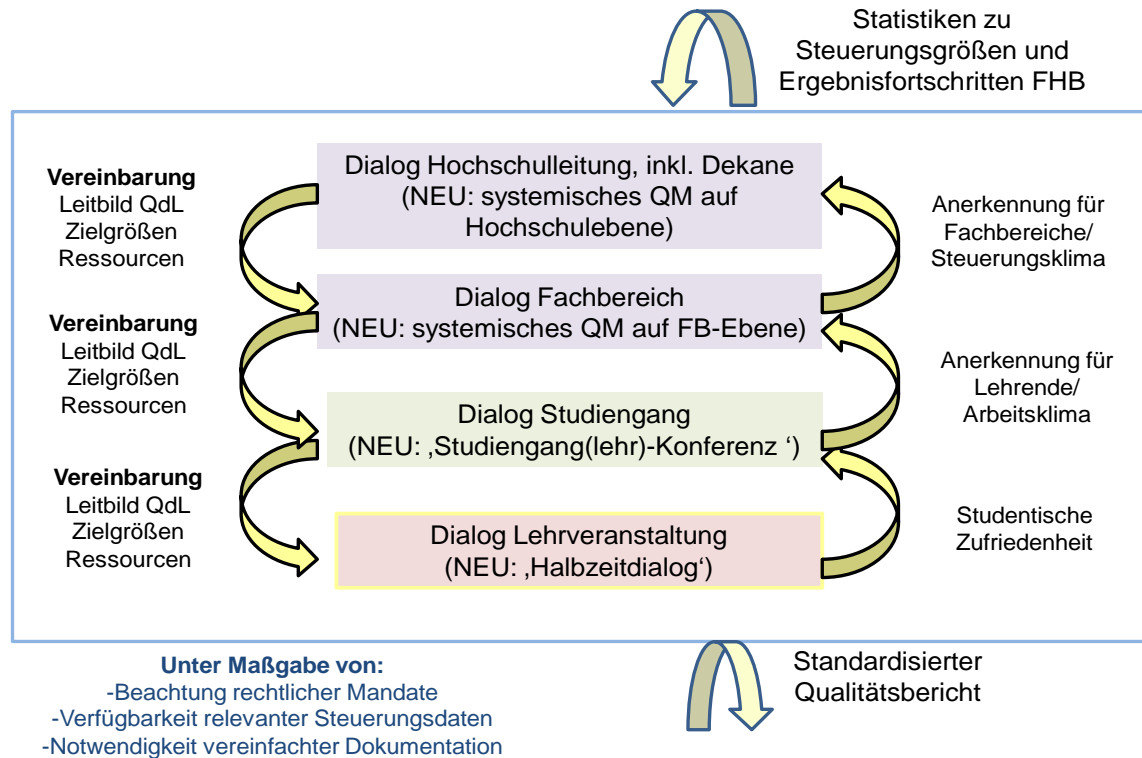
Statistiken zu Steuerungsgrößen und Ergebnisfortschritten FHB

**Vereinbarung**
Leitbild QdL
Zielgrößen
Ressourcen

Dialog Hochschulleitung, inkl. Dekane
(NEU: systemisches QM auf Hochschulebene)

Anerkennung für Fachbereiche/ Steuerungsklima

**Vereinbarung**
Leitbild QdL
Zielgrößen
Ressourcen

Dialog Fachbereich
(NEU: systemisches QM auf FB-Ebene)

Anerkennung für Lehrende/ Arbeitsklima

**Vereinbarung**
Leitbild QdL
Zielgrößen
Ressourcen

Dialog Studiengang
(NEU: ‚Studiengang(lehr)-Konferenz ‘)

Studentische Zufriedenheit

Dialog Lehrveranstaltung
(NEU: ‚Halbzeitdialog‘)

**Unter Maßgabe von:**
-Beachtung rechtlicher Mandate
-Verfügbarkeit relevanter Steuerungsdaten
-Notwendigkeit vereinfachter Dokumentation

Standardisierter Qualitätsbericht